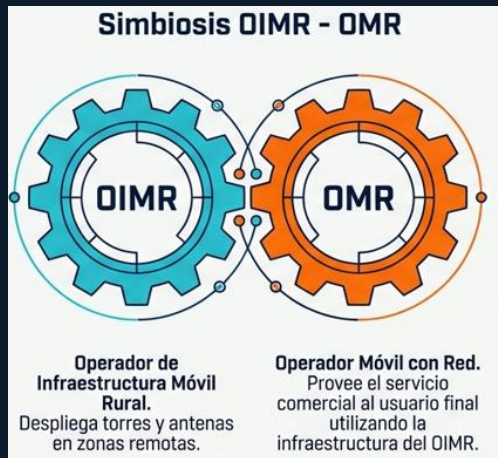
Simbiosis OIMR - OMR

OIMR

OMR

Operador de Infraestructura Móvil Rural.
Despliega torres y antenas en zonas remotas.

Operador Móvil con Red.
Provee el servicio comercial al usuario final utilizando la infraestructura del OIMR.